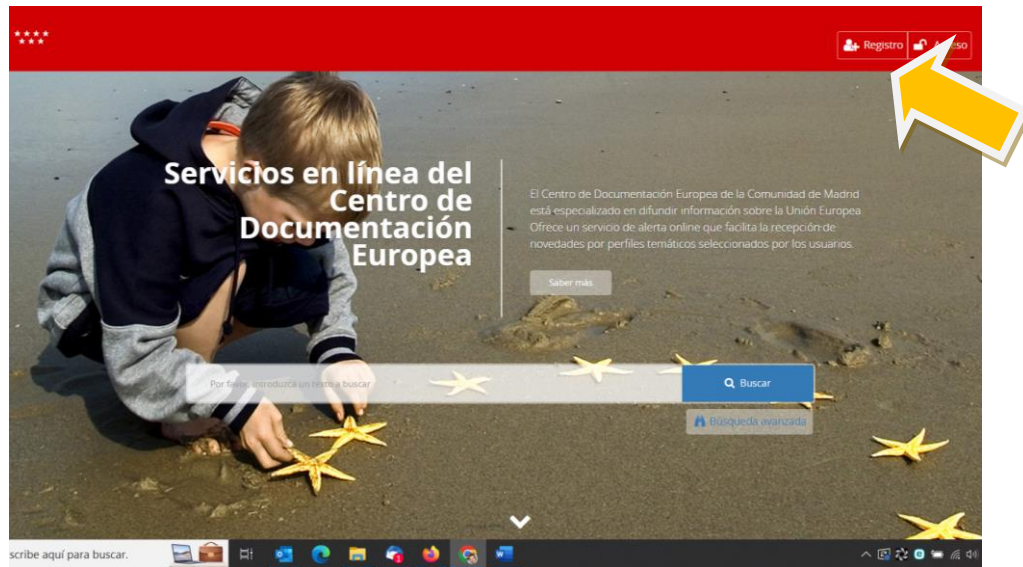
Registro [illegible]eso

Servicios en línea del Centro de Documentación Europea

El Centro de Documentación Europea de la Comunidad de Madrid está especializado en difundir información sobre la Unión Europea. Ofrece un servicio de alerta online que facilita la recepción de novedades por perfiles temáticos seleccionados por los usuarios.

Saber más

Por favor, introduzca un texto a buscar

Buscar

Búsqueda avanzada

scribe aquí para buscar.